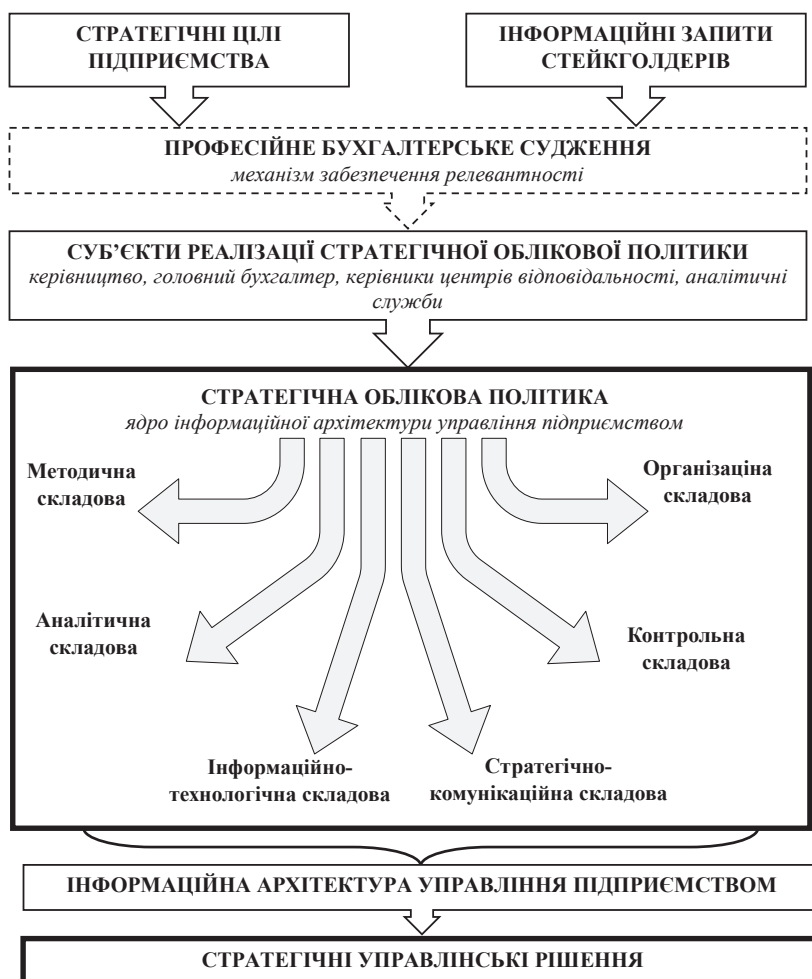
СТРАТЕГІЧНІ ЦІЛІ ПІДПРИЄМСТВА

ІНФОРМАЦІЙНІ ЗАПИТИ СТЕЙКГОЛДЕРІВ

ПРОФЕСІЙНЕ БУХГАЛТЕРСЬКЕ СУДЖЕННЯ
механізм забезпечення релевантності

СУБ'ЄКТИ РЕАЛІЗАЦІЇ СТРАТЕГІЧНОЇ ОБЛІКОВОЇ ПОЛІТИКИ
керівництво, головний бухгалтер, керівники центрів відповідальності, аналітичні служби

СТРАТЕГІЧНА ОБЛІКОВА ПОЛІТИКА
ядро інформаційної архітектури управління підприємством

Методична складова

Організаціна складова

Аналітична складова

Контрольна складова

Інформаційно-технологічна складова

Стратегічно-комунікаційна складова

ІНФОРМАЦІЙНА АРХІТЕКТУРА УПРАВЛІННЯ ПІДПРИЄМСТВОМ

СТРАТЕГІЧНІ УПРАВЛІНСЬКІ РІШЕННЯ